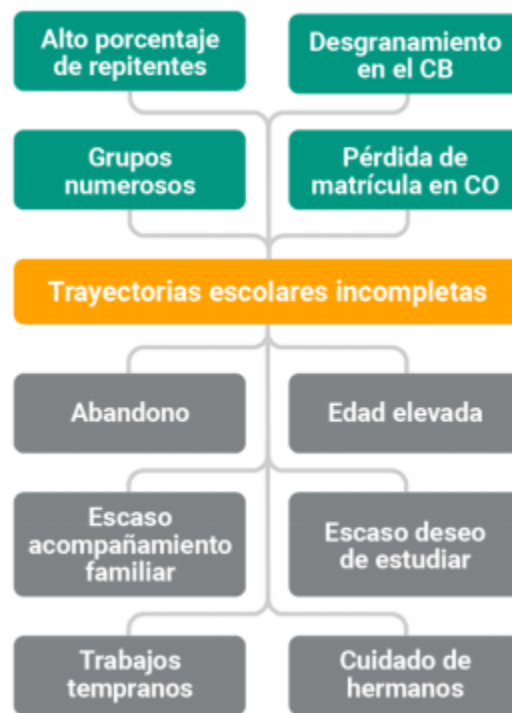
Alto porcentaje de repitentes

Desgranamiento en el CB

Grupos numerosos

Pérdida de matrícula en CO

Trayectorias escolares incompletas

Abandono

Edad elevada

Escaso acompañamiento familiar

Escaso deseo de estudiar

Trabajos tempranos

Cuidado de hermanos